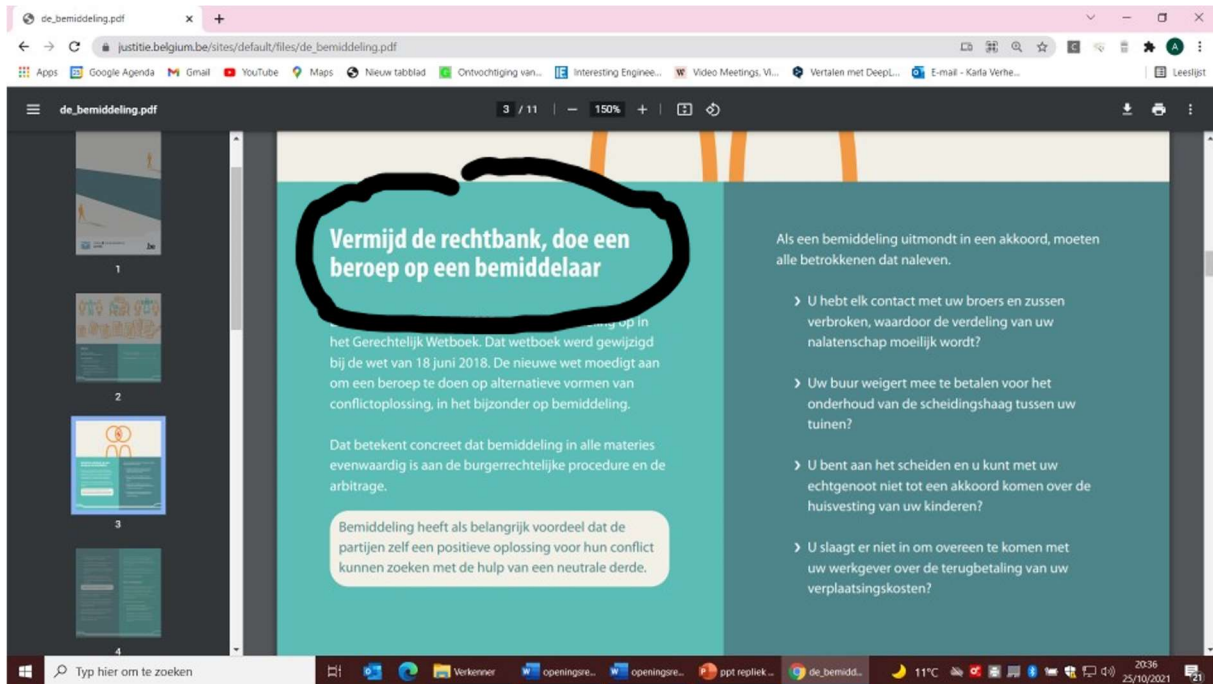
de_bemiddeling.pdf ×
+

justitie.belgium.be/sites/default/files/de_bemiddeling.pdf

Apps Google Agenda Gmail YouTube Maps Nieuw tabblad Ontvochtiging van... Interesting Enginee... Video Meetings, Vi... Vertalen met DeepL... E-mail - Karla Verhe... Leeslijst

de_bemiddeling.pdf 3 / 11 150%

1
2
3
4

Vermijd de rechtbank, doe een beroep op een bemiddelaar

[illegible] in het Gerechtelijk Wetboek. Dat wetboek werd gewijzigd bij de wet van 18 juni 2018. De nieuwe wet moedigt aan om een beroep te doen op alternatieve vormen van conflictoplossing, in het bijzonder op bemiddeling.

Dat betekent concreet dat bemiddeling in alle materies evenwaardig is aan de burgerrechtelijke procedure en de arbitrage.

Bemiddeling heeft als belangrijk voordeel dat de partijen zelf een positieve oplossing voor hun conflict kunnen zoeken met de hulp van een neutrale derde.

Als een bemiddeling uitmondt in een akkoord, moeten alle betrokkenen dat naleven.

› U hebt elk contact met uw broers en zussen verbroken, waardoor de verdeling van uw nalatenschap moeilijk wordt?

› Uw buur weigert mee te betalen voor het onderhoud van de scheidingshaag tussen uw tuinen?

› U bent aan het scheiden en u kunt met uw echtgenoot niet tot een akkoord komen over de huisvesting van uw kinderen?

› U slaagt er niet in om overeen te komen met uw werkgever over de terugbetaling van uw verplaatsingskosten?

Typ hier om te zoeken Verkenner openingsre... openingsre... ppt repliek ... de_bemidd... 11°C 20:36 25/10/2021 21